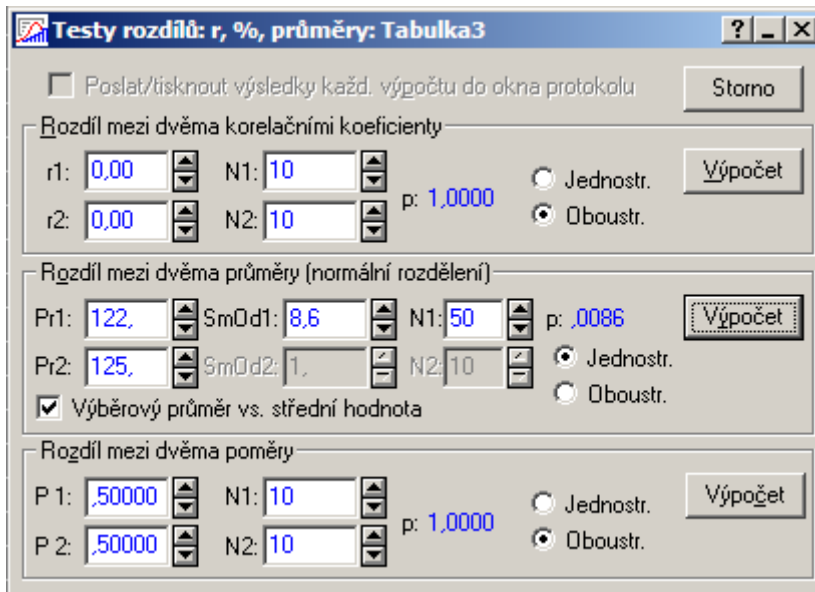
Testy rozdílů: r, %, průměry: Tabulka3

?

Poslat/tisknout výsledky každ. výpočtu do okna protokolu

Storno

Rozdíl mezi dvěma korelačními koeficienty

r1: 0,00
N1: 10
r2: 0,00
N2: 10
p: 1,0000
Jednostr.
Oboustr.
Výpočet

Rozdíl mezi dvěma průměry (normální rozdělení)

Pr1: 122,
SmOd1: 8,6
N1: 50
p: ,0086
Výpočet
Pr2: 125,
SmOd2: 1,
N2: 10
Jednostr.
Oboustr.
Výběrový průměr vs. střední hodnota

Rozdíl mezi dvěma poměry

P 1: ,50000
N1: 10
P 2: ,50000
N2: 10
p: 1,0000
Jednostr.
Oboustr.
Výpočet